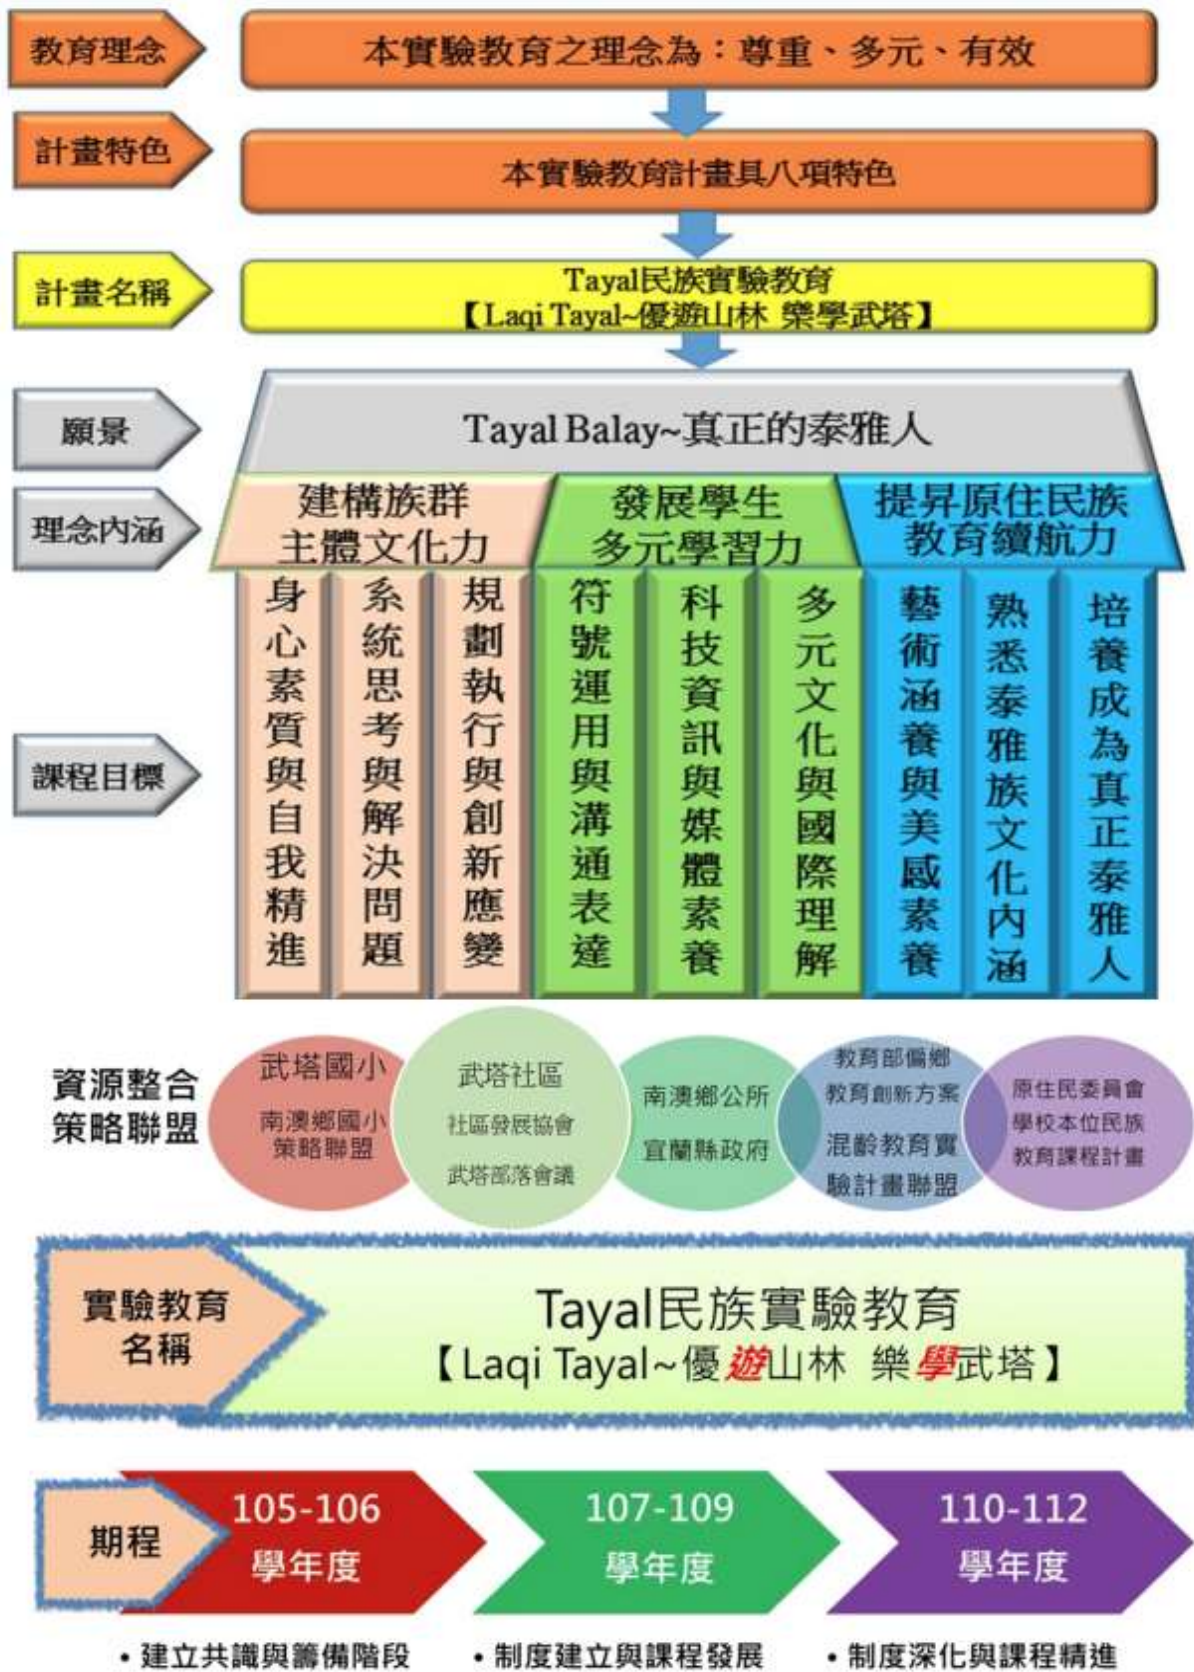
教育理念

本實驗教育之理念為：尊重、多元、有效

計畫特色

本實驗教育計畫具八項特色

計畫名稱

Tayal民族實驗教育
【Laqi Tayal~優遊山林 樂學武塔】

願景

Tayal Balay~真正的泰雅人

理念內涵

建構族群主體文化力

發展學生多元學習力

提昇原住民族教育續航力

課程目標

身心素質與自我精進

系統思考與解決問題

規劃執行與創新應變

符號運用與溝通表達

科技資訊與媒體素養

多元文化與國際理解

藝術涵養與美感素養

熟悉泰雅族文化內涵

培養成為真正泰雅人

資源整合策略聯盟

武塔國小
南澳鄉國小策略聯盟

武塔社區
社區發展協會
武塔部落會議

南澳鄉公所
宜蘭縣政府

教育部偏鄉教育創新方案
混齡教育實驗計畫聯盟

原住民委員會
學校本位民族教育課程計畫

實驗教育名稱

Tayal民族實驗教育
【Laqi Tayal~優遊山林 樂學武塔】

期程

105-106 學年度

107-109 學年度

110-112 學年度

• 建立共識與籌備階段

• 制度建立與課程發展

• 制度深化與課程精進